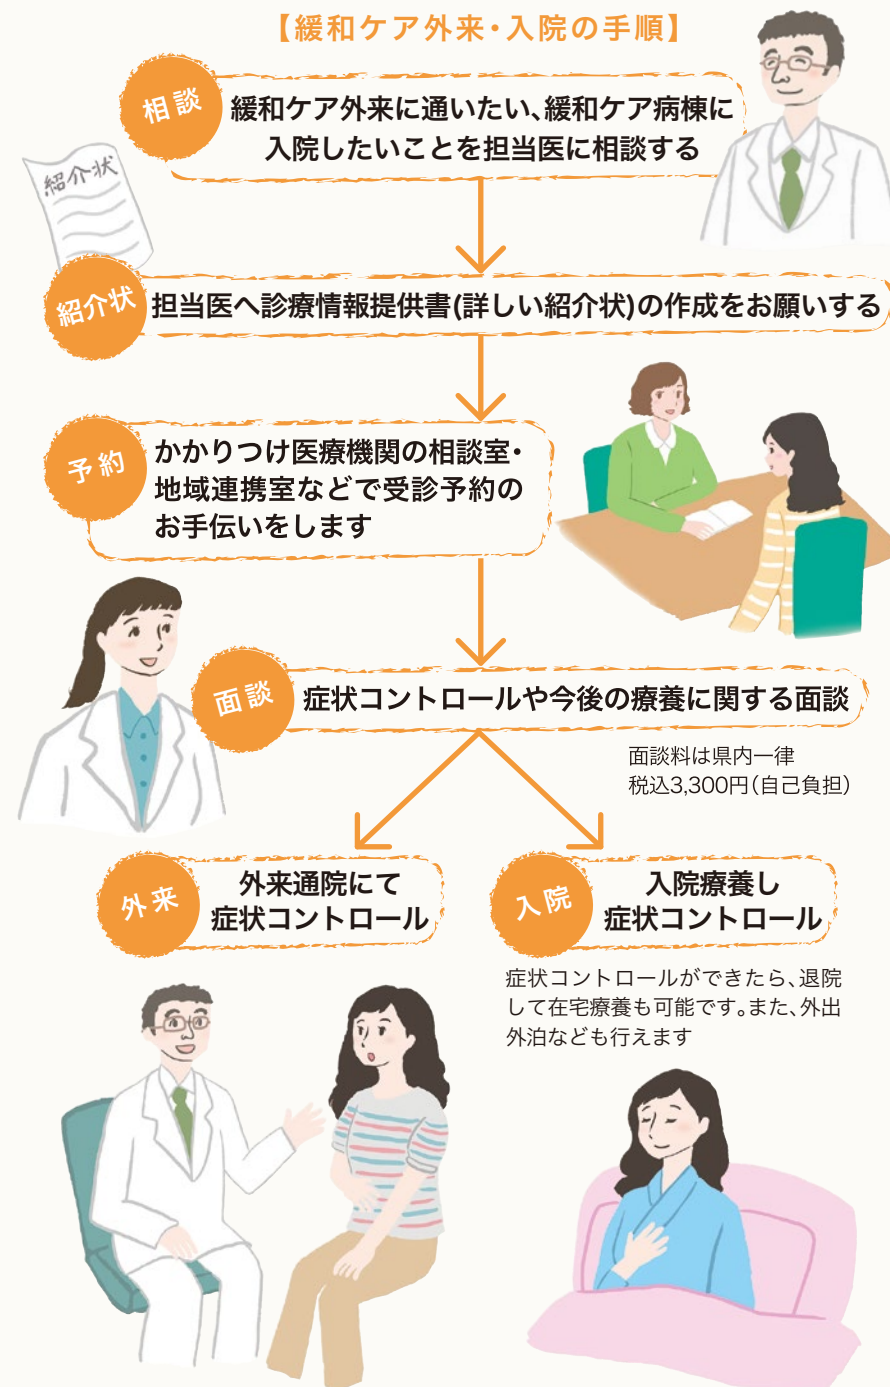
【緩和ケア外来・入院の手順】

紹介状

相談
緩和ケア外来に通いたい、緩和ケア病棟に入院したいことを担当医に相談する

紹介状
担当医へ診療情報提供書(詳しい紹介状)の作成をお願いする

予約
かかりつけ医療機関の相談室・地域連携室などで受診予約のお手伝いをします

面談
症状コントロールや今後の療養に関する面談

面談料は県内一律
税込3,300円(自己負担)

外来
外来通院にて
症状コントロール

入院
入院療養し
症状コントロール

症状コントロールができたら、退院して在宅療養も可能です。また、外出外泊なども行えます